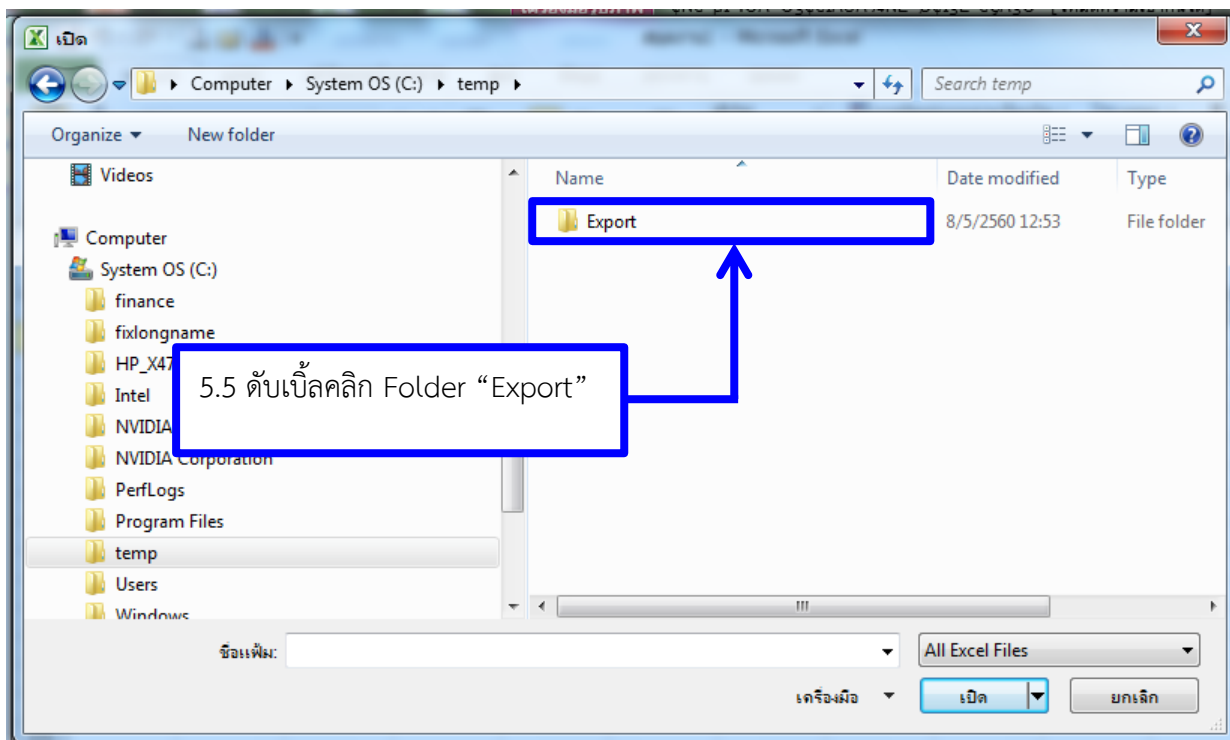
เปิด

Computer ▸ System OS (C:) ▸ temp ▸

Search temp

Organize ▾ New folder

Videos

Computer

System OS (C:)

finance

fixlongname

HP_X47

Intel

NVIDIA

NVIDIA Corporation

PerfLogs

Program Files

temp

Users

Windows

| Name | Date modified | Type |
|---|---|---|
| Export | 8/5/2560 12:53 | File folder |

5.5 ดับเบิ้ลคลิก Folder “Export”

ชื่อแฟ้ม:

All Excel Files

เครื่องมือ

เปิด

ยกเลิก